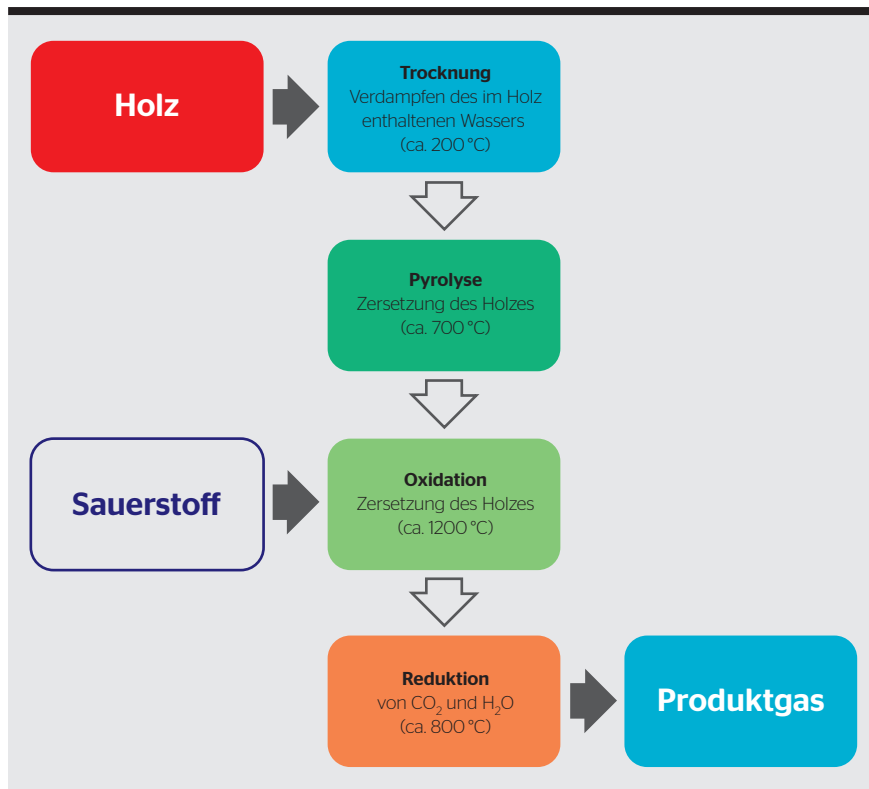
Holz

Trocknung
Verdampfen des im Holz enthaltenen Wassers
(ca. 200 °C)

Pyrolyse
Zersetzung des Holzes
(ca. 700 °C)

Sauerstoff

Oxidation
Zersetzung des Holzes
(ca. 1200 °C)

Reduktion
von $CO_2$ und $H_2O$
(ca. 800 °C)

Produktgas